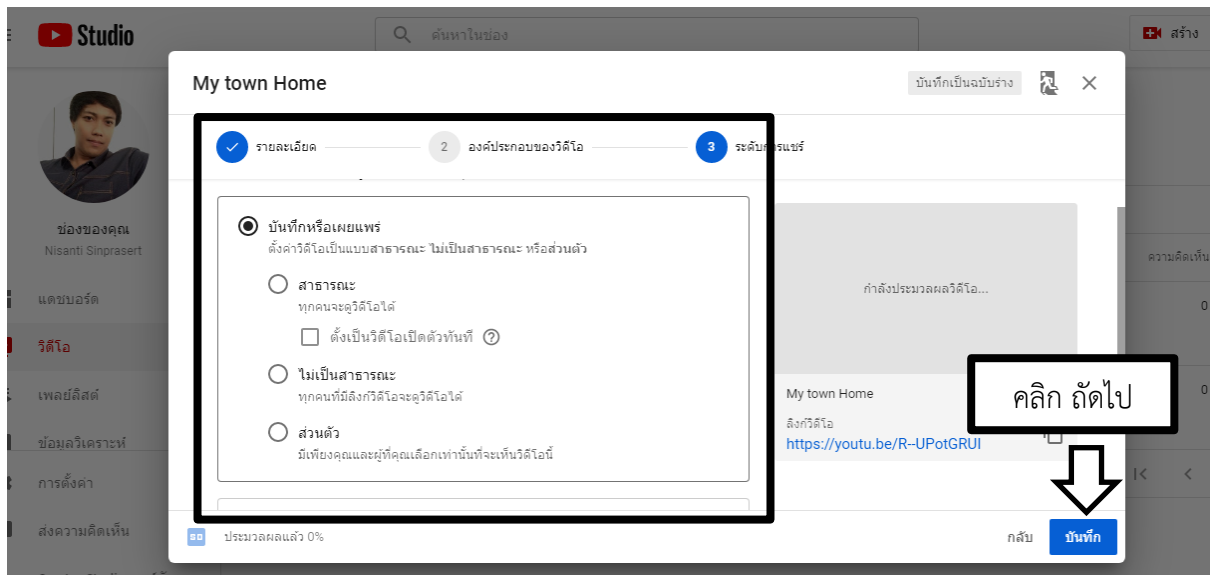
Studio

ค้นหาในช่อง

สร้าง

ช่องของคุณ
Nisanti Sinprasert

แดชบอร์ด
วิดีโอ
เพลย์ลิสต์
ข้อมูลวิเคราะห์
การตั้งค่า
ส่งความคิดเห็น

My town Home

บันทึกเป็นฉบับร่าง

รายละเอียด
2 องค์ประกอบของวิดีโอ
3 ระดับ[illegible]แชร์

บันทึกหรือเผยแพร่
ตั้งค่าวิดีโอเป็นแบบสาธารณะ ไม่เป็นสาธารณะ หรือส่วนตัว

สาธารณะ
ทุกคนจะดูวิดีโอได้

ตั้งเป็นวิดีโอเปิดตัวทันที ?

ไม่เป็นสาธารณะ
ทุกคนที่มีลิงก์วิดีโอจะดูวิดีโอได้

ส่วนตัว
มีเพียงคุณและผู้ที่คุณเลือกเท่านั้นที่จะเห็นวิดีโอนี้

กำลังประมวลผลวิดีโอ...

My town Home

ลิงก์วิดีโอ
https://youtu.be/R--UPotGRUI

ความคิดเห็น
0
0

คลิก ถัดไป

ประมวลผลแล้ว 0%

กลับ
บันทึก